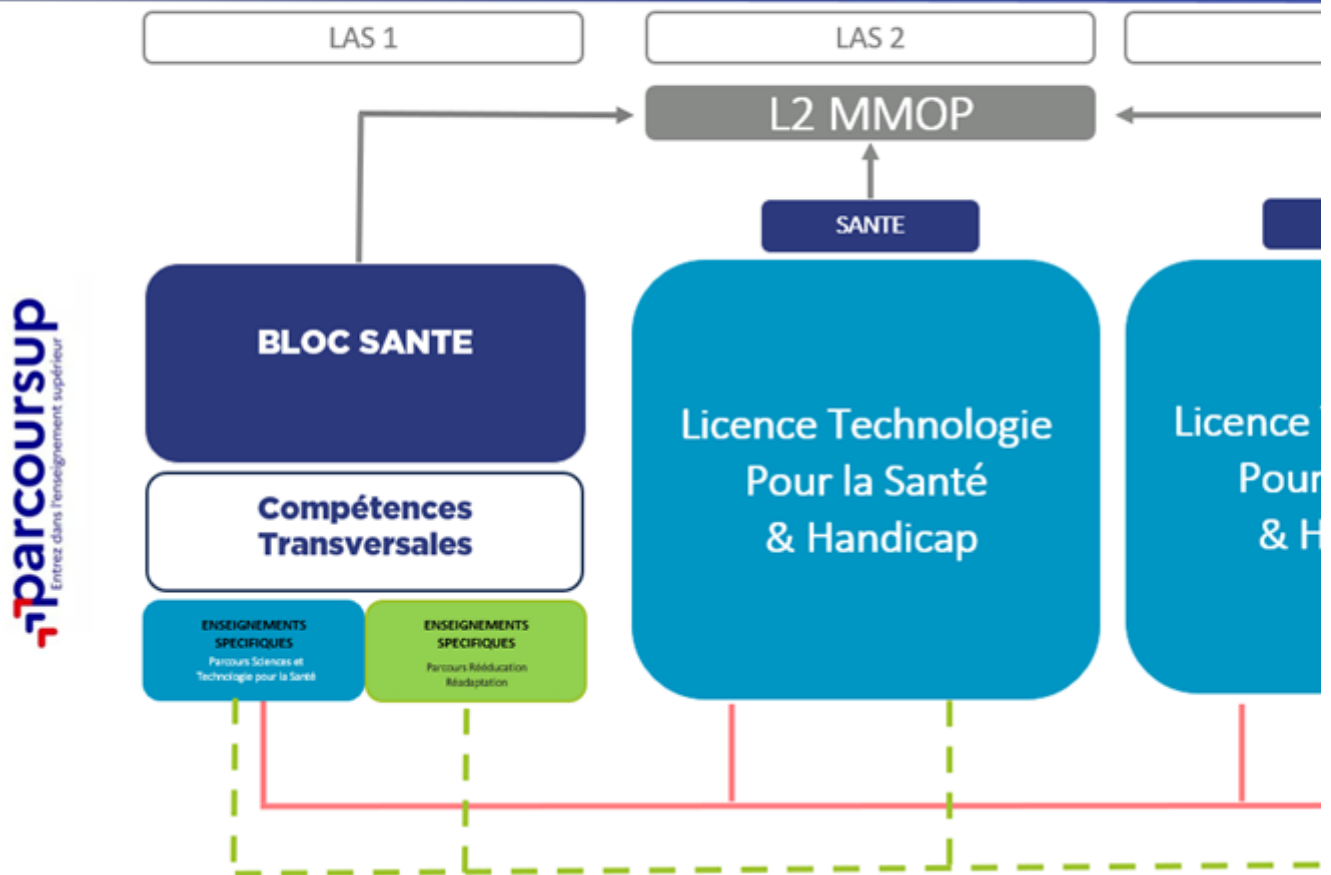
parcoursup
Entrez dans l'enseignement supérieur

LAS 1

LAS 2

L2 MMOP

SANTE

BLOC SANTE

Compétences Transversales

ENSEIGNEMENTS SPECIFIQUES
Parcours Sciences et Technologie pour la Santé

ENSEIGNEMENTS SPECIFIQUES
Parcours Rééducation Réadaptation

Licence Technologie Pour la Santé & Handicap

Licence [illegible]
Pour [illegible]
& H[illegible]